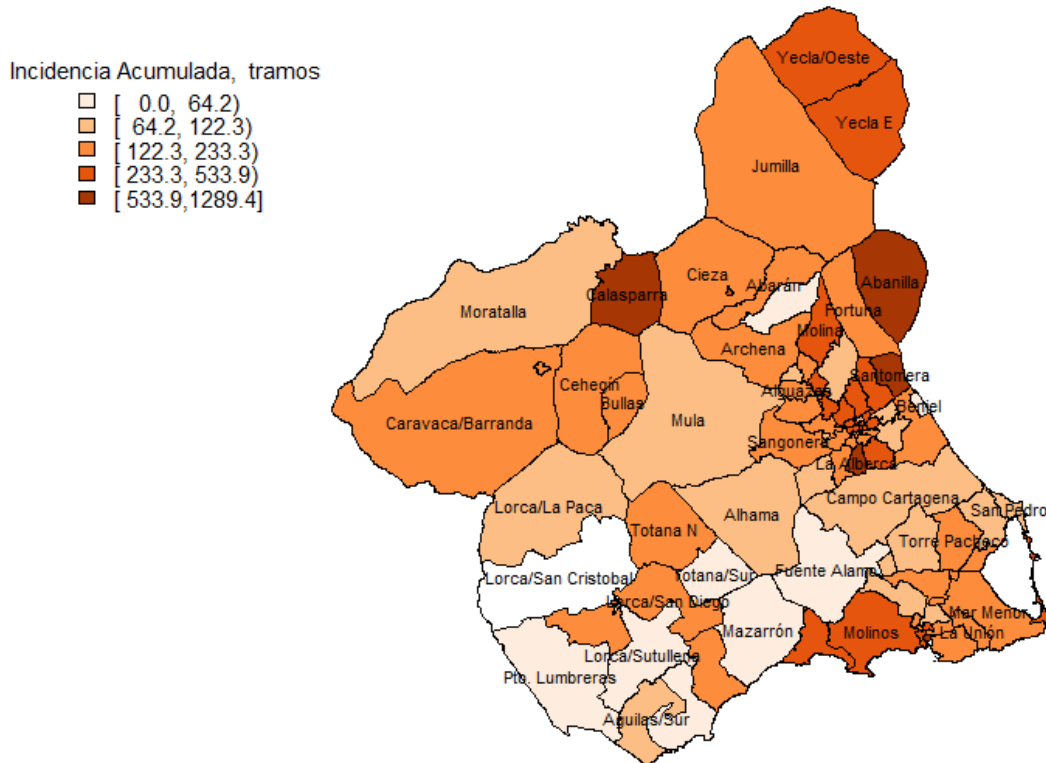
Incidencia Acumulada, tramos
[ 0.0, 64.2)
[ 64.2, 122.3)
[ 122.3, 233.3)
[ 233.3, 533.9)
[ 533.9,1289.4]

Yecla/Oeste
Yecla E
Jumilla
Abanilla
Cieza
Abarán
Calasparra
Moratalla
Fortuna
Molina
Archena
Santomera
Cehegín
Bullas
Alguazas
Beniel
Caravaca/Barranda
Mula
Sangonera
La Alberca
Campo Cartagena
Lorca/La Paca
San Pedro
Totana N
Alhama
Torre Pacheco
Lorca/San Cristobal
Totana/Sur
Fuente Alamo
Lorca/San Diego
Mar Menor
Mazarrón
Molinos
La Unión
Lorca/Sutullena
Pto. Lumbreras
Aguilas/Sur